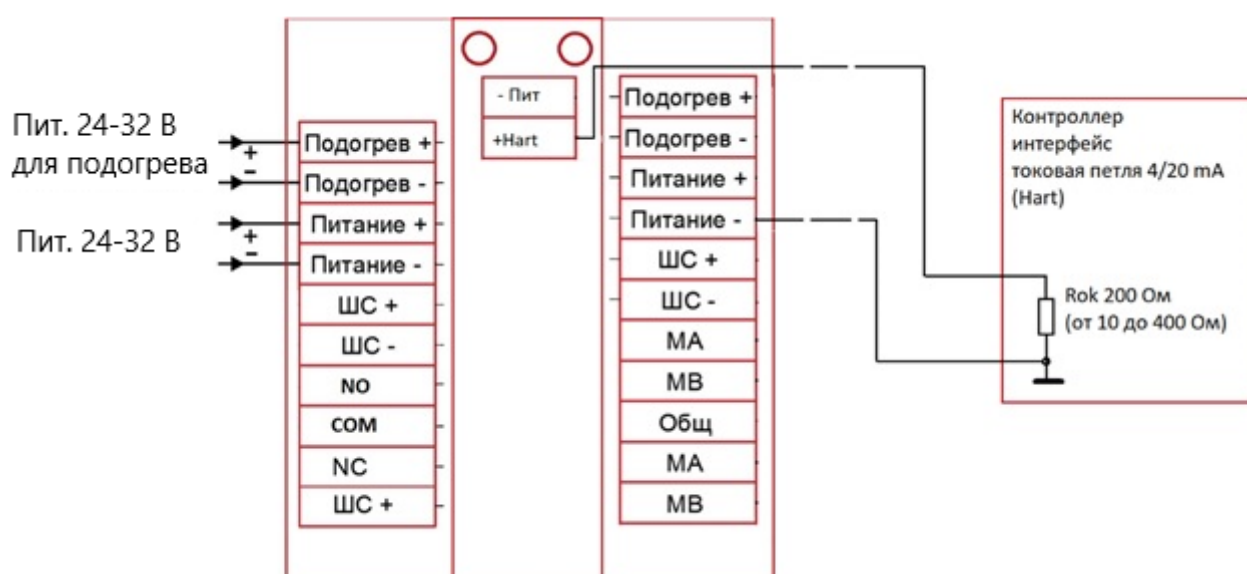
Пит. 24-32 В
для подогрева
+
-
Пит. 24-32 В
+
-

| Подогрев + |
|---|
| Подогрев - |
| Питание + |
| Питание - |
| ШС + |
| ШС - |
| NO |
| COM |
| NC |
| ШС + |

| - Пит |
|---|
| +Hart |

| Подогрев + |
|---|
| Подогрев - |
| Питание + |
| Питание - |
| ШС + |
| ШС - |
| MA |
| MB |
| Общ |
| MA |
| MB |

Контроллер
интерфейс
токовая петля 4/20 mA
(Hart)

Rok 200 Ом
(от 10 до 400 Ом)